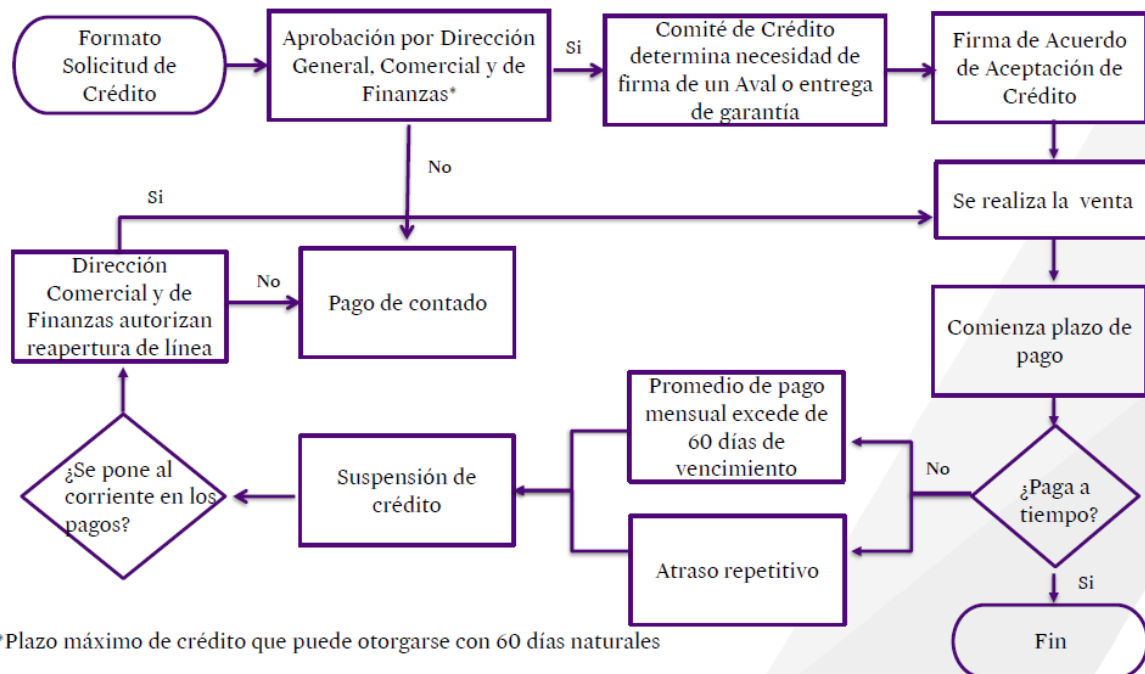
Formato Solicitud de Crédito

Aprobación por Dirección General, Comercial y de Finanzas*

Si

Comité de Crédito determina necesidad de firma de un Aval o entrega de garantía

Firma de Acuerdo de Aceptación de Crédito

No

Si

Se realiza la venta

Dirección Comercial y de Finanzas autorizan reapertura de línea

No

Pago de contado

Comienza plazo de pago

Promedio de pago mensual excede de 60 días de vencimiento

No

¿Se pone al corriente en los pagos?

Suspensión de crédito

¿Paga a tiempo?

Atraso repetitivo

Si

*Plazo máximo de crédito que puede otorgarse con 60 días naturales

Fin